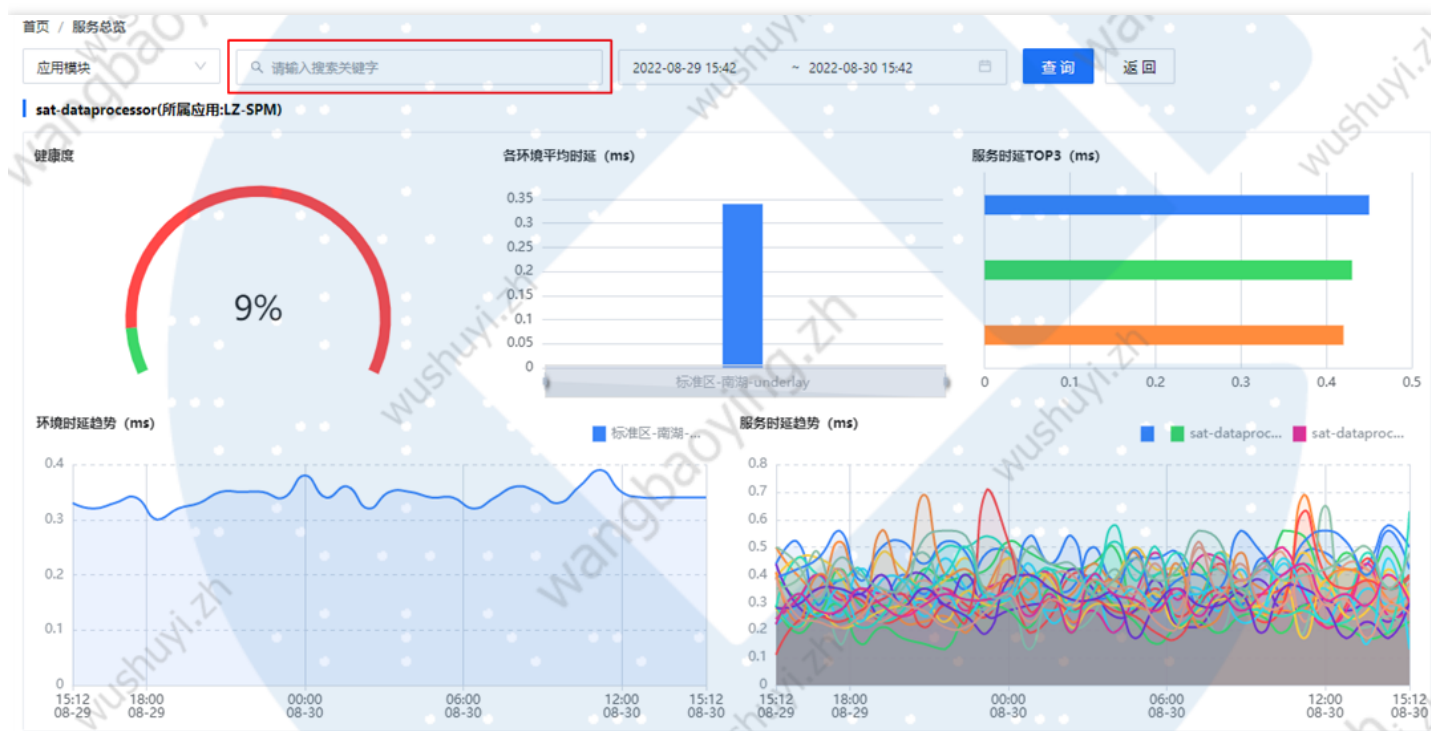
首页 / 服务总览

应用模块

请输入搜索关键字

2022-08-29 15:42 ~ 2022-08-30 15:42

查询

返回

sat-dataprocessor(所属应用:LZ-SPM)

健康度

9%

各环境平均时延（ms）

0.35
0.3
0.25
0.2
0.15
0.1
0.05
0

标准区-南湖-underlay

标准区-南湖-...

服务时延TOP3（ms）

0
0.1
0.2
0.3
0.4
0.5

环境时延趋势（ms）

0.4
0.3
0.2
0.1
0

15:12 08-29
18:00 08-29
00:00 08-30
06:00 08-30
12:00 08-30
15:12 08-30

服务时延趋势（ms）

sat-dataproc...
sat-dataproc...

0.8
0.7
0.6
0.5
0.4
0.3
0.2
0.1
0

15:12 08-29
18:00 08-29
00:00 08-30
06:00 08-30
12:00 08-30
15:12 08-30

wushuyi.zh
wangbaoying.zh